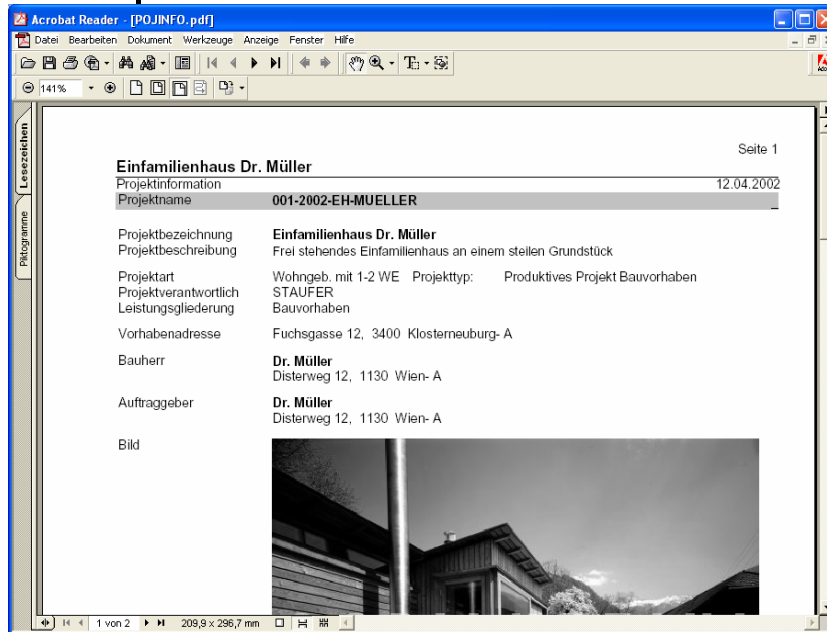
Acrobat Reader - [POJINFO.pdf]

Datei Bearbeiten Dokument Werkzeuge Anzeige Fenster Hilfe

141%

Lesezeichen

Piktogramme

Seite 1

Einfamilienhaus Dr. Müller

Projektinformation 12.04.2002

Projektname 001-2002-EH-MUELLER

Projektbezeichnung Einfamilienhaus Dr. Müller
Projektbeschreibung Frei stehendes Einfamilienhaus an einem steilen Grundstück

Projektart Wohngeb. mit 1-2 WE Projekttyp: Produktives Projekt Bauvorhaben
Projektverantwortlich STAUFER
Leistungsgliederung Bauvorhaben

Vorhabenadresse Fuchsgasse 12, 3400 Klosterneuburg- A

Bauherr Dr. Müller
Disterweg 12, 1130 Wien- A

Auftraggeber Dr. Müller
Disterweg 12, 1130 Wien- A

Bild

1 von 2 209,9 x 296,7 mm